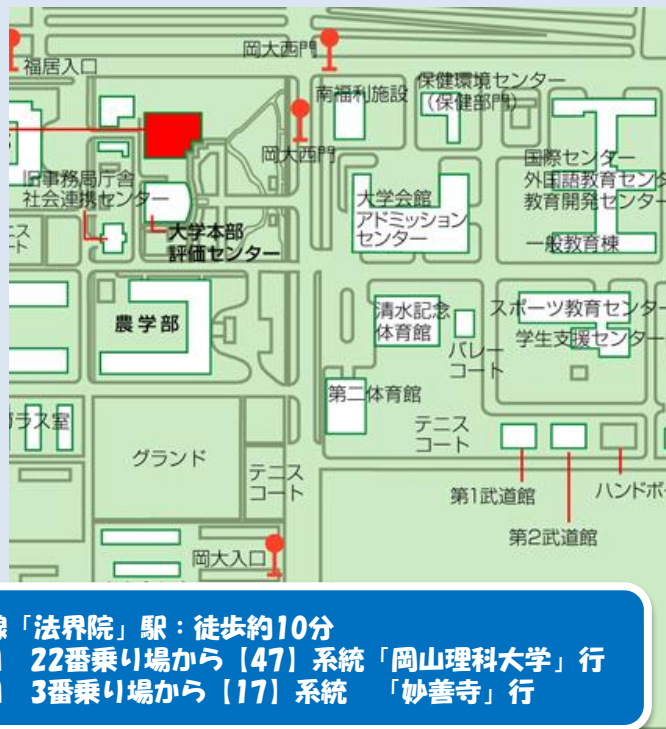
岡大西門
福居入口
南福利施設
保健環境センター
（保健部門）
岡大西門
国際センター
外国語教育センタ
教育開発センター
旧事務局庁舎
社会連携センター
大学会館
アドミッション
センター
テニス
大学本部
評価センター
一般教育棟
農学部
清水記念
体育館
スポーツ教育センター
学生支援センター
バレー
コート
第二体育館
ガラス室
テニス
コート
グランド
テニス
コート
第1武道館
ハンドボー
第2武道館
岡大入口

線「法界院」駅：徒歩約10分
22番乗り場から【47】系統「岡山理科大学」行
3番乗り場から【17】系統　「妙善寺」行